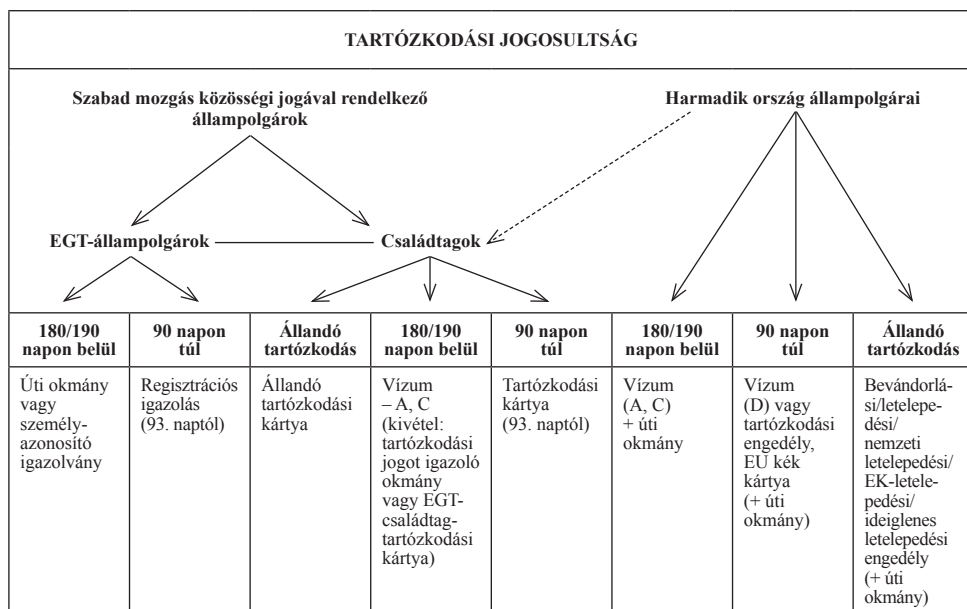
TARTÓZKODÁSI JOGOSULTSÁG

Szabad mozgás közösségi jogával rendelkező állampolgárok

Harmadik ország állampolgárai

EGT-állampolgárok

Családtagok

| 180/190 napon belül | 90 napon túl | Állandó tartózkodás | 180/190 napon belül | 90 napon túl | 180/190 napon belül | 90 napon túl | Állandó tartózkodás |
|---|---|---|---|---|---|---|---|
| Úti okmány vagy személyazonosító igazolvány | Regisztrációs igazolás (93. naptól) | Állandó tartózkodási kártya | Vízum – A, C (kivétel: tartózkodási jogot igazoló okmány vagy EGT-családtag-tartózkodási kártya) | Tartózkodási kártya (93. naptól) | Vízum (A, C) + úti okmány | Vízum (D) vagy tartózkodási engedély, EU kék kártya (+ úti okmány) | Bevándorlási/letelepedési/nemzeti letelepedési/EK-letelepedési/ideiglenes letelepedési engedély (+ úti okmány) |